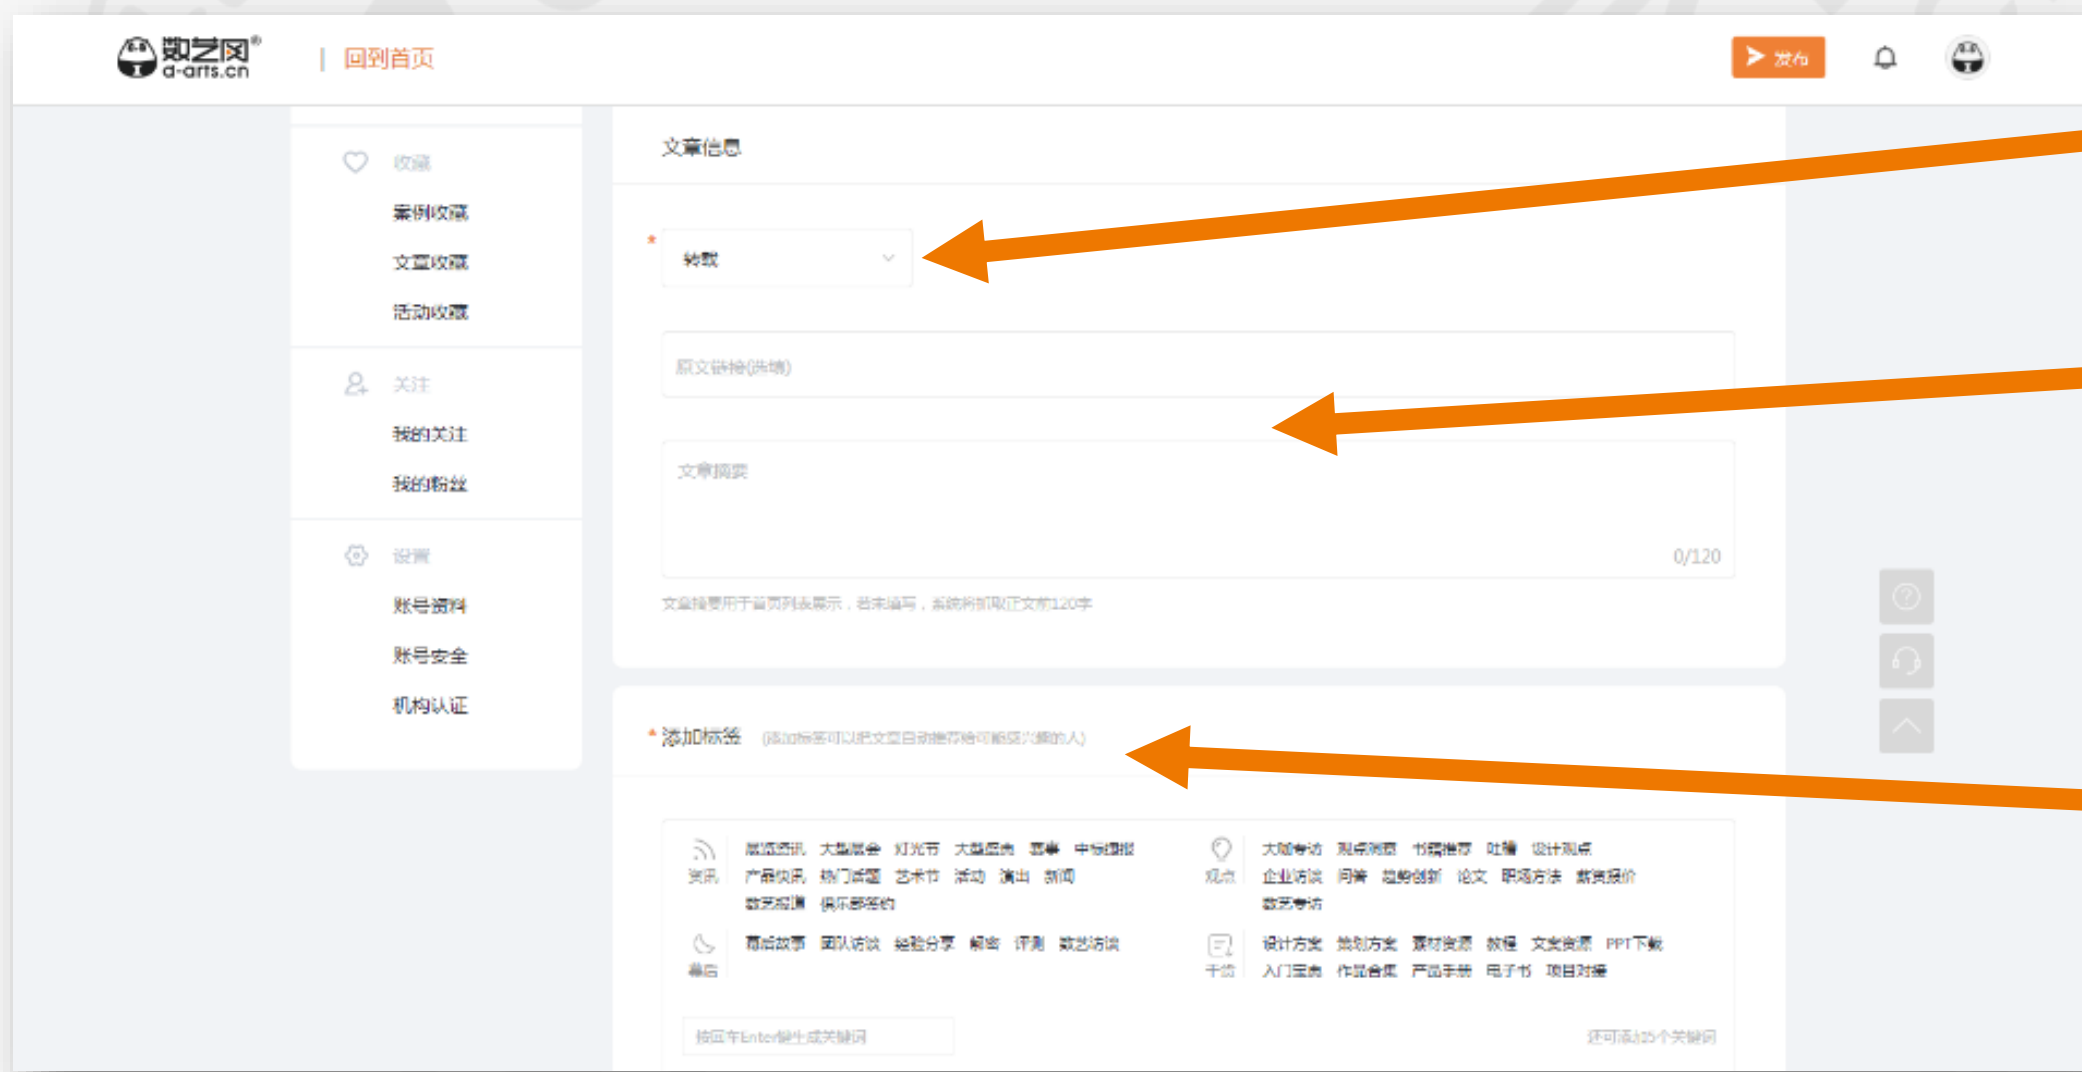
数艺网® d-arts.cn | 回到首页

发布

收藏
案例收藏
文章收藏
活动收藏

关注
我的关注
我的粉丝

设置
账号资料
账号安全
机构认证

文章信息

* 转载

原文链接(选填)

文章摘要

0/120

文章摘要用于首页列表展示，若未填写，系统将抓取正文前120字

* 添加标签 (添加标签可以把文章自动推荐给可能感兴趣的人)

资讯 其他资讯 大型展会 灯光节 大型展演 赛事 中标捷报 产品快讯 热门话题 艺术节 活动 演出 新闻 数艺报道 俱乐部签约

观点 大咖专访 观点洞察 书籍推荐 吐槽 设计观点 企业访谈 问答 趋势创新 论文 职场方法 薪资报价 数艺专访

幕后 幕后故事 团队访谈 经验分享 解密 评测 数艺访谈

干货 设计方案 策划方案 素材资源 教程 文案资源 PPT下载 入门宝典 作品合集 产品手册 电子书 项目对接

按回车Enter键生成关键词

还可添加5个关键词